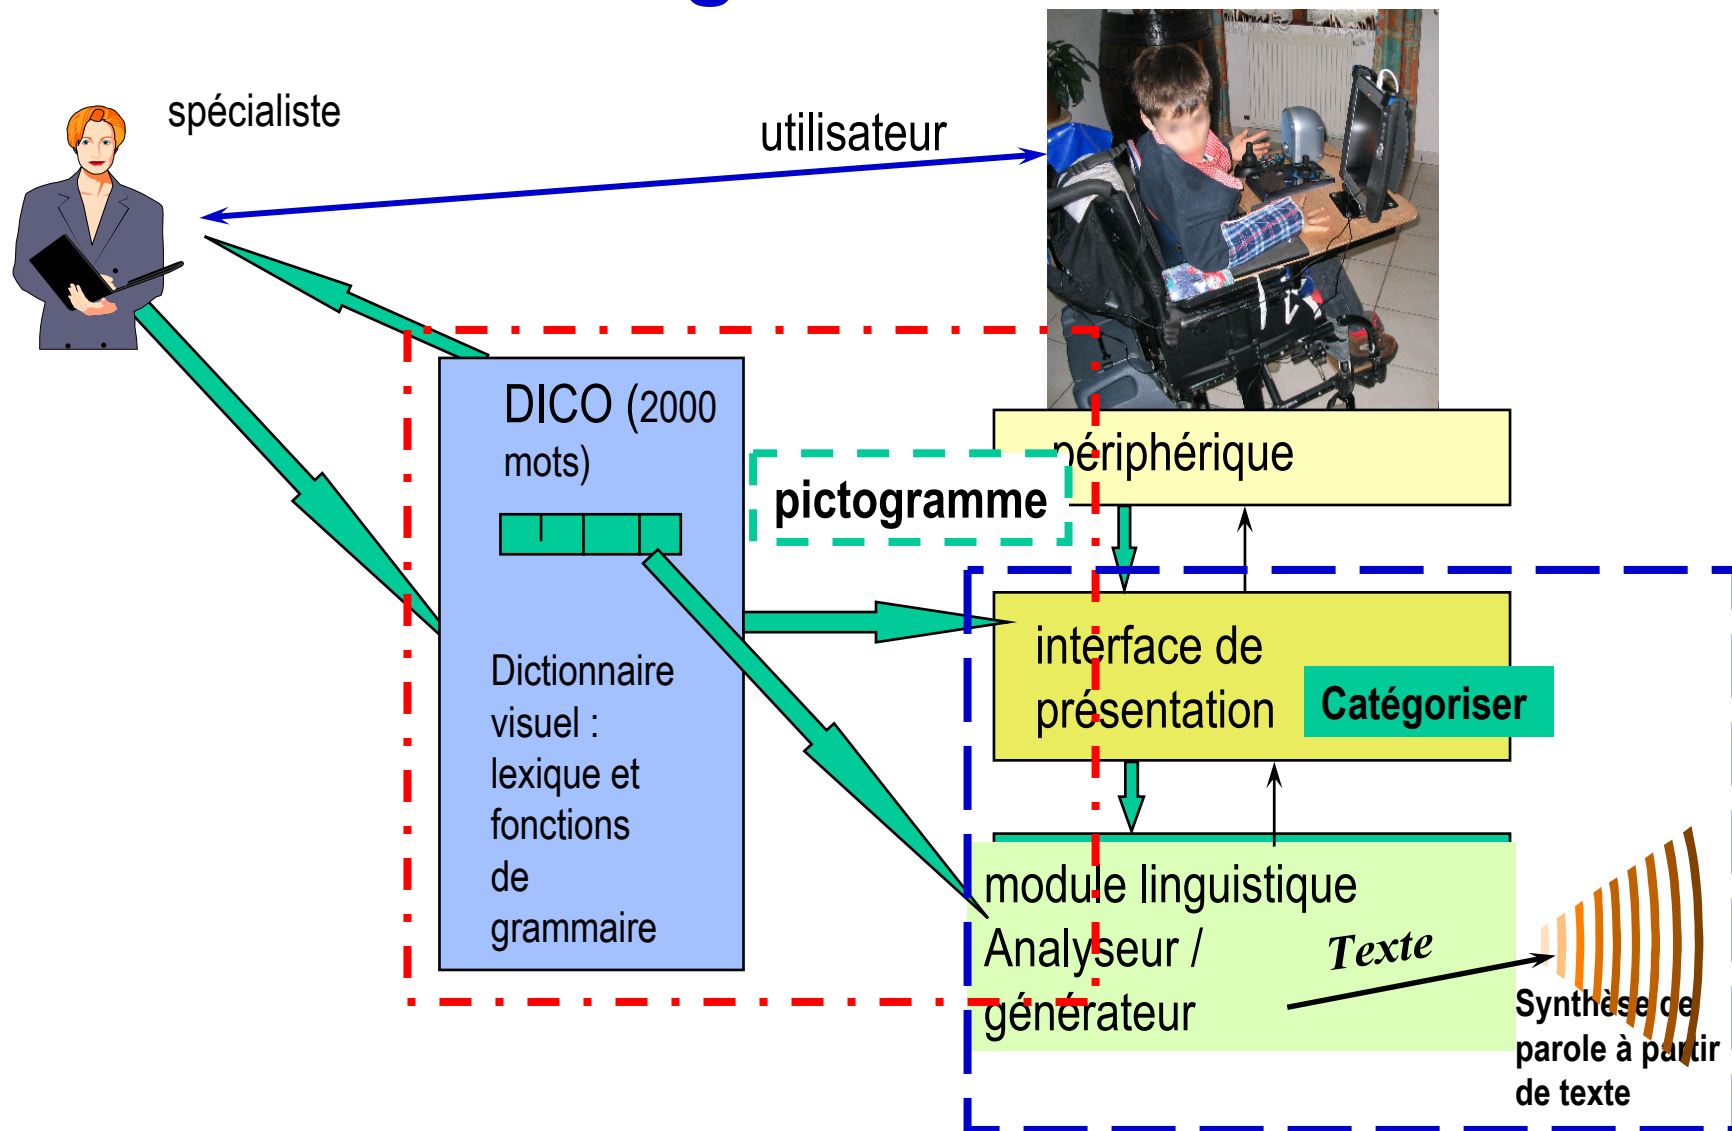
spécialiste

utilisateur

DICO (2000 mots)

pictogramme

périphérique

Dictionnaire visuel : lexique et fonctions de grammaire

interface de présentation

Catégoriser

module linguistique
Analyseur / générateur

Texte

Synthèse de parole à partir de texte